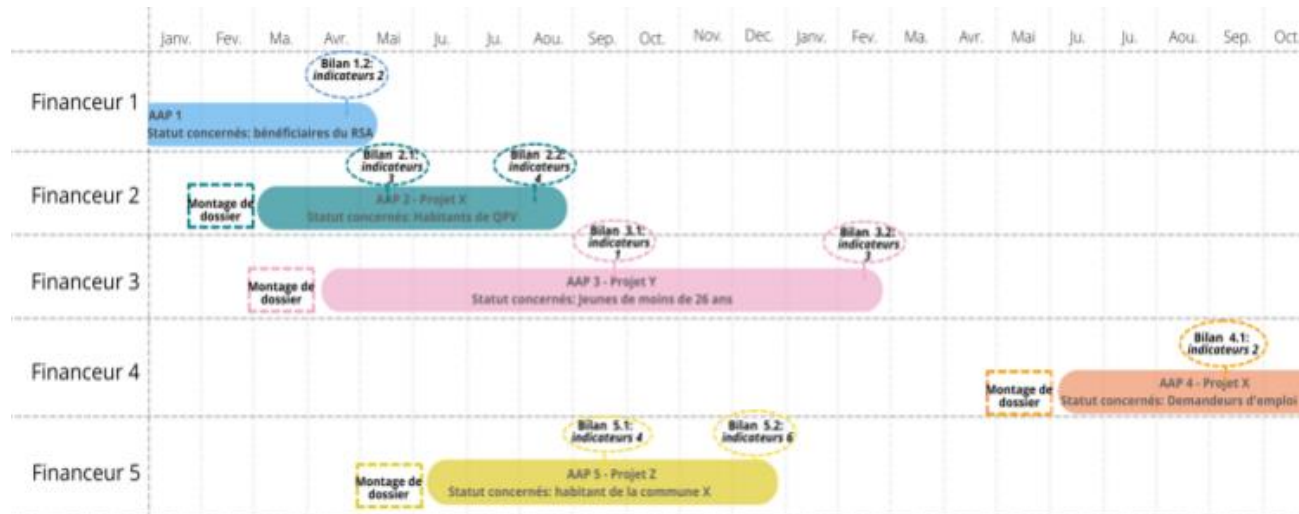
Janv. Fev. Ma. Avr. Mai Ju. Ju. Aou. Sep. Oct. Nov. Dec. Janv. Fev. Ma. Avr. Mai Ju. Ju. Aou. Sep. Oct

Financeur 1

Bilan 1.2: *indicateurs 2*

AAP 1
Statut concernés: bénéficiaires du RSA

Financeur 2

Bilan 2.1: *indicateurs 3*

Bilan 2.2: *indicateurs 4*

Montage de dossier

AAP 2 - Projet X
Statut concernés: Habitants de QPV

Financeur 3

Bilan 3.1: *indicateurs 1*

Bilan 3.2: *indicateurs 3*

Montage de dossier

AAP 3 - Projet Y
Statut concernés: Jeunes de moins de 26 ans

Financeur 4

Bilan 4.1: *indicateurs 2*

Montage de dossier

AAP 4 - Projet X
Statut concernés: Demandeurs d'emploi

Financeur 5

Bilan 5.1: *indicateurs 4*

Bilan 5.2: *indicateurs 6*

Montage de dossier

AAP 5 - Projet Z
Statut concernés: habitant de la commune X